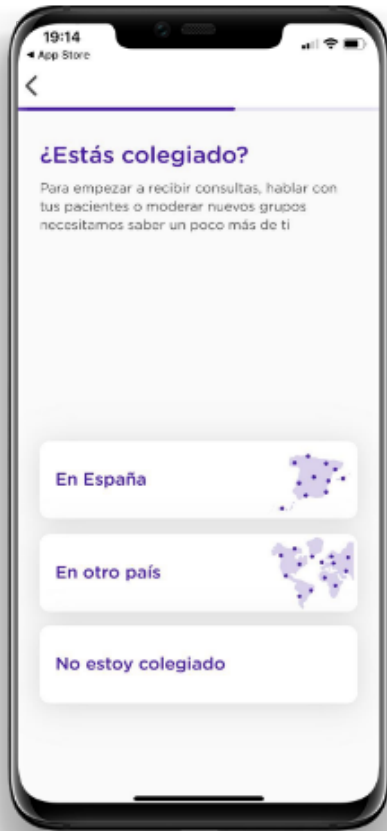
19:14
◂ App Store

<

¿Estás colegiado?

Para empezar a recibir consultas, hablar con tus pacientes o moderar nuevos grupos necesitamos saber un poco más de ti

En España

En otro país

No estoy colegiado